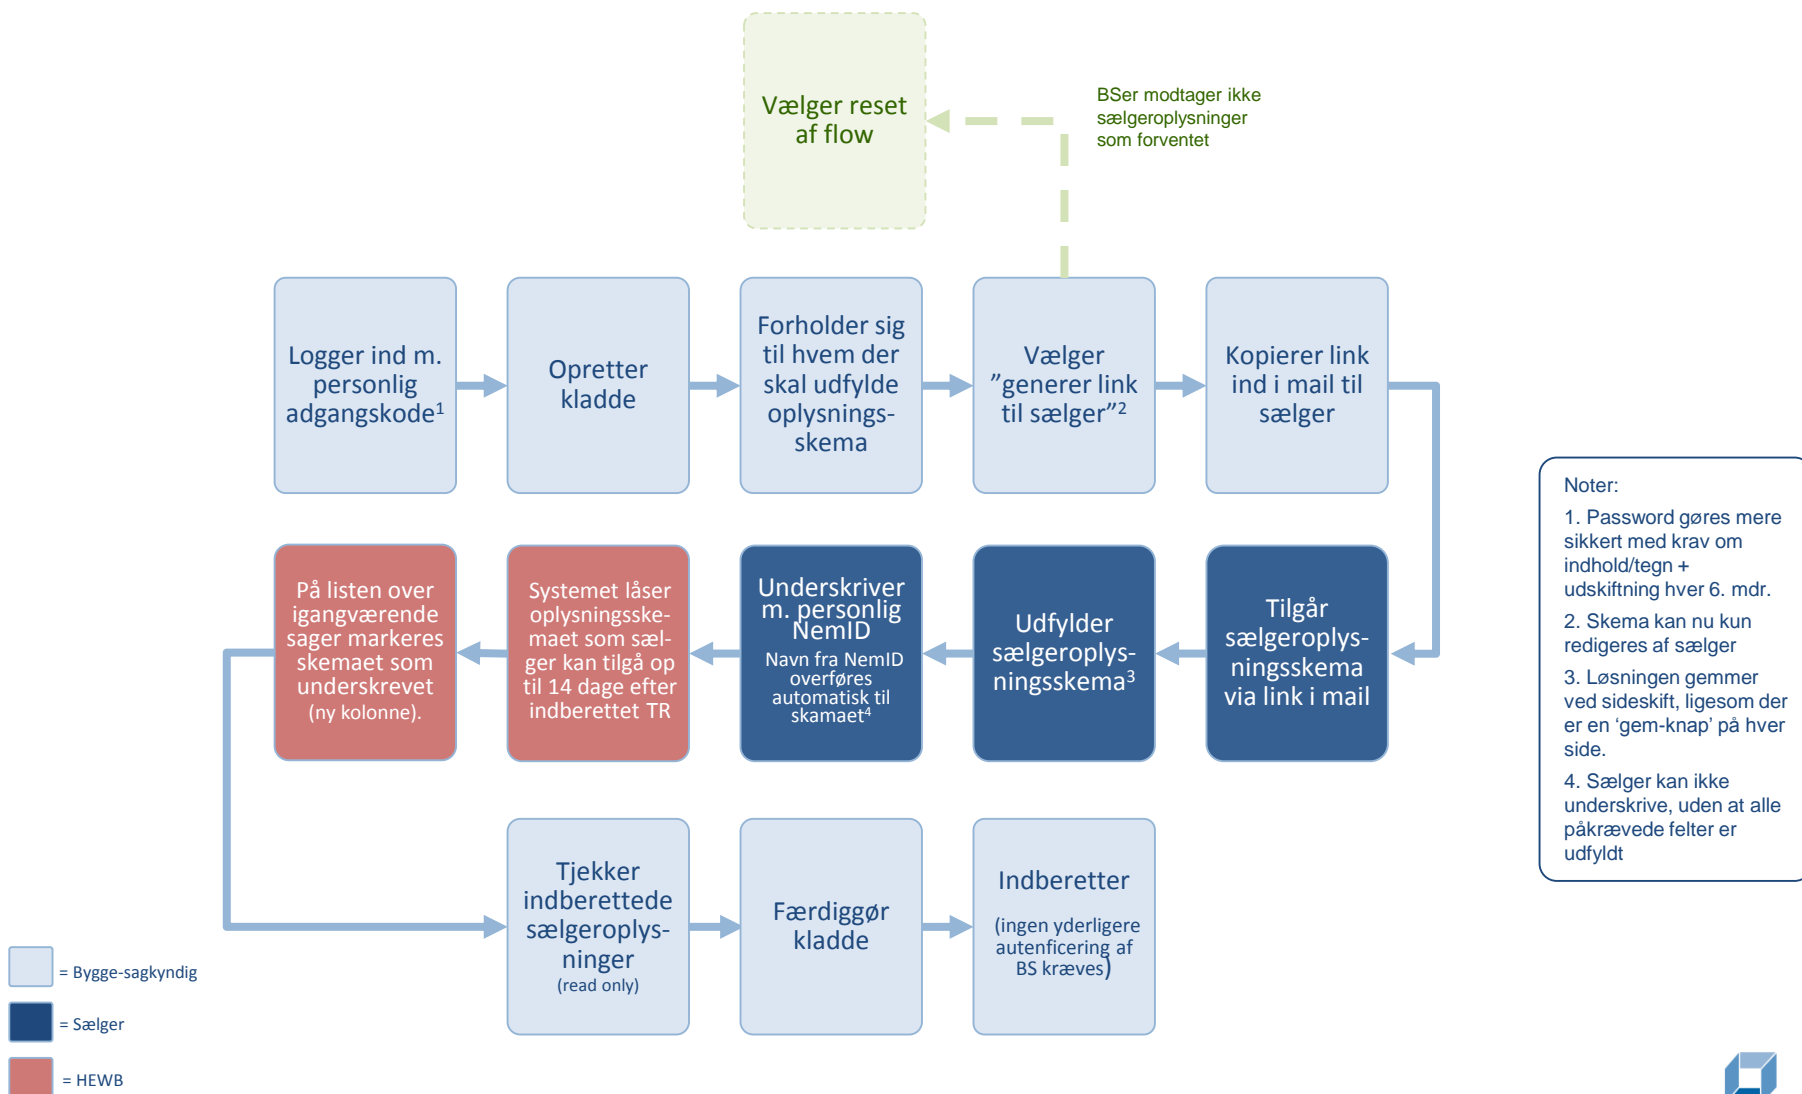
Vælger reset af flow

BSer modtager ikke sælgeroplysninger som forventet

Logger ind m. personlig adgangskode$^1$

Opretter kladde

Forholder sig til hvem der skal udfylde oplysningsskema

Vælger "generer link til sælger"$^2$

Kopierer link ind i mail til sælger

Tilgår sælgeroplysningsskema via link i mail

Udfylder sælgeroplysningsskema$^3$

Underskriver m. personlig NemID
Navn fra NemID overføres automatisk til skamaet$^4$

Systemet låser oplysningsskemaet som sælger kan tilgå op til 14 dage efter indberettet TR

På listen over igangværende sager markeres skemaet som underskrevet (ny kolonne).

Tjekker indberettede sælgeroplysninger
(read only)

Færdiggør kladde

Indberetter
(ingen yderligere autenficering af BS kræves)

Noter:
1. Password gøres mere sikkert med krav om indhold/tegn + udskiftning hver 6. mdr.
2. Skema kan nu kun redigeres af sælger
3. Løsningen gemmer ved sideskift, ligesom der er en 'gem-knap' på hver side.
4. Sælger kan ikke underskrive, uden at alle påkrævede felter er udfyldt

= Bygge-sagkyndig
= Sælger
= HEWB